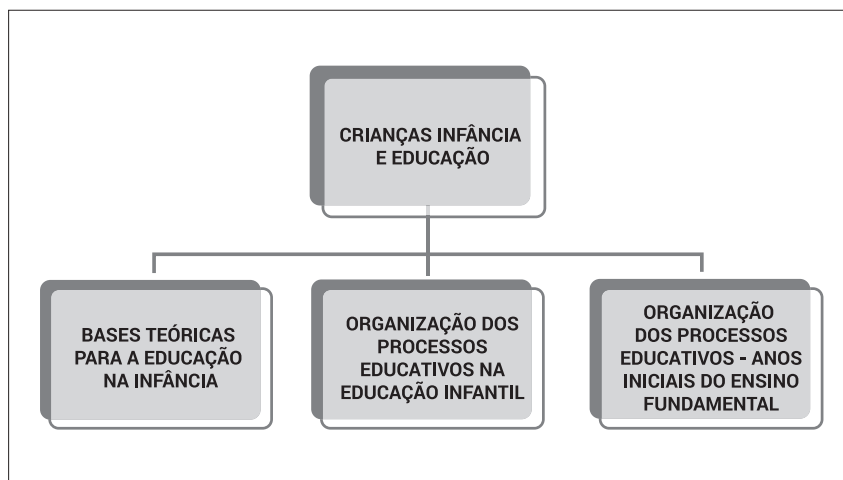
CRIANÇAS INFÂNCIA E EDUCAÇÃO

BASES TEÓRICAS PARA A EDUCAÇÃO NA INFÂNCIA

ORGANIZAÇÃO DOS PROCESSOS EDUCATIVOS NA EDUCAÇÃO INFANTIL

ORGANIZAÇÃO DOS PROCESSOS EDUCATIVOS - ANOS INICIAIS DO ENSINO FUNDAMENTAL